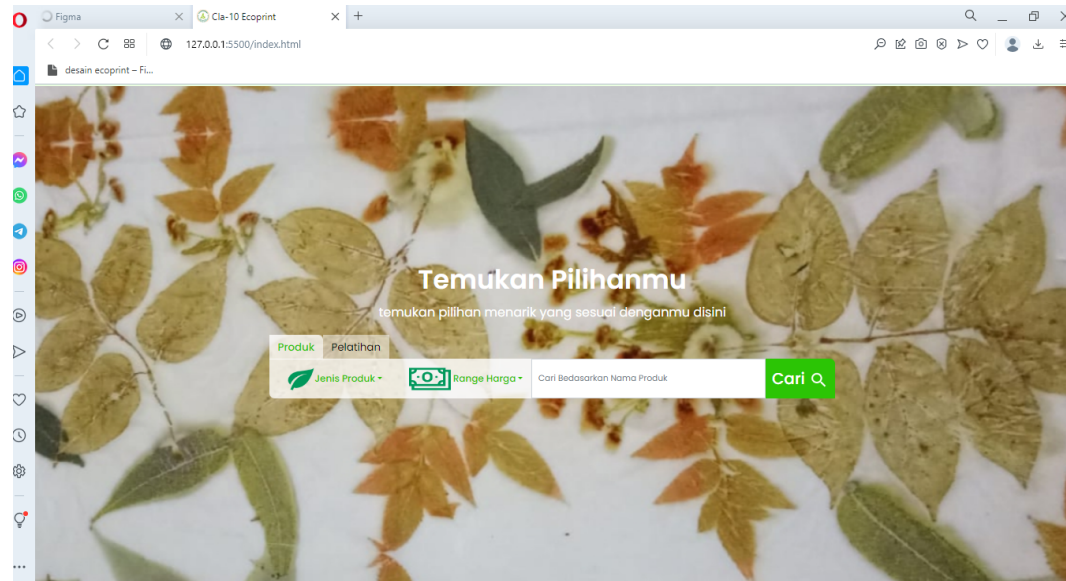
Figma
Cla-10 Ecoprint
127.0.0.1:5500/index.html
desain ecoprint – Fi...

Temukan Pilihanmu
temukan pilihan menarik yang sesuai denganmu disini

Produk
Pelatihan
Jenis Produk
Range Harga
Cari Bedasarkan Nama Produk
Cari